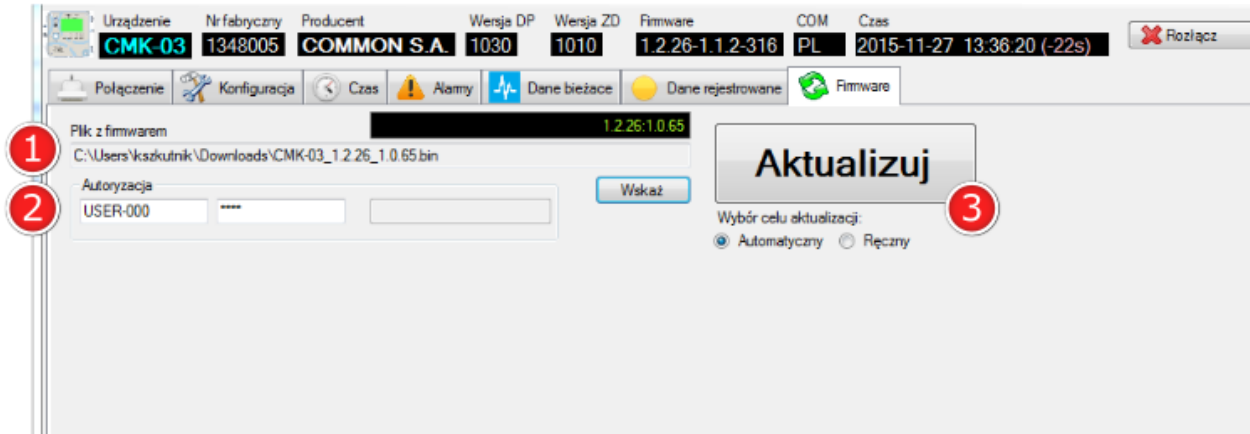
Urządzenie CMK-03
Nr fabryczny 1348005
Producent COMMON S.A.
Wersja DP 1030
Wersja ZD 1010
Firmware 1.2.26-1.1.2-316
COM PL
Czas 2015-11-27 13:36:20 (-22s)
Rozłącz

Połączenie | Konfiguracja | Czas | Alarmy | Dane bieżace | Dane rejestrowane | Firmware

Plik z firmwarem
1.2.26:1.0.65
1
C:\Users\kszkutnik\Downloads\CMK-03_1.2.26_1.0.65.bin
Autoryzacja
2
USER-000 *****
Wskaż
Aktualizuj
3
Wybór celu aktualizacji:
Automatyczny Ręczny